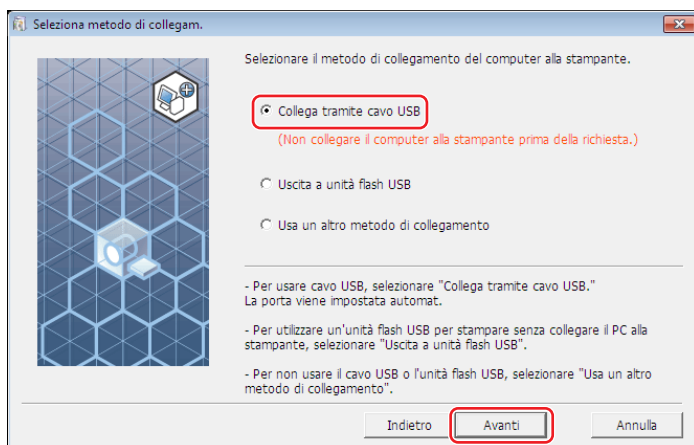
Seleziona metodo di collegam.

Selezionare il metodo di collegamento del computer alla stampante.

Collega tramite cavo USB

(Non collegare il computer alla stampante prima della richiesta.)

Uscita a unità flash USB

Usa un altro metodo di collegamento

- Per usare cavo USB, selezionare "Collega tramite cavo USB." La porta viene impostata automat.

- Per utilizzare un'unità flash USB per stampare senza collegare il PC alla stampante, selezionare "Uscita a unità flash USB".

- Per non usare il cavo USB o l'unità flash USB, selezionare "Usa un altro metodo di collegamento".

Indietro

Avanti

Annulla